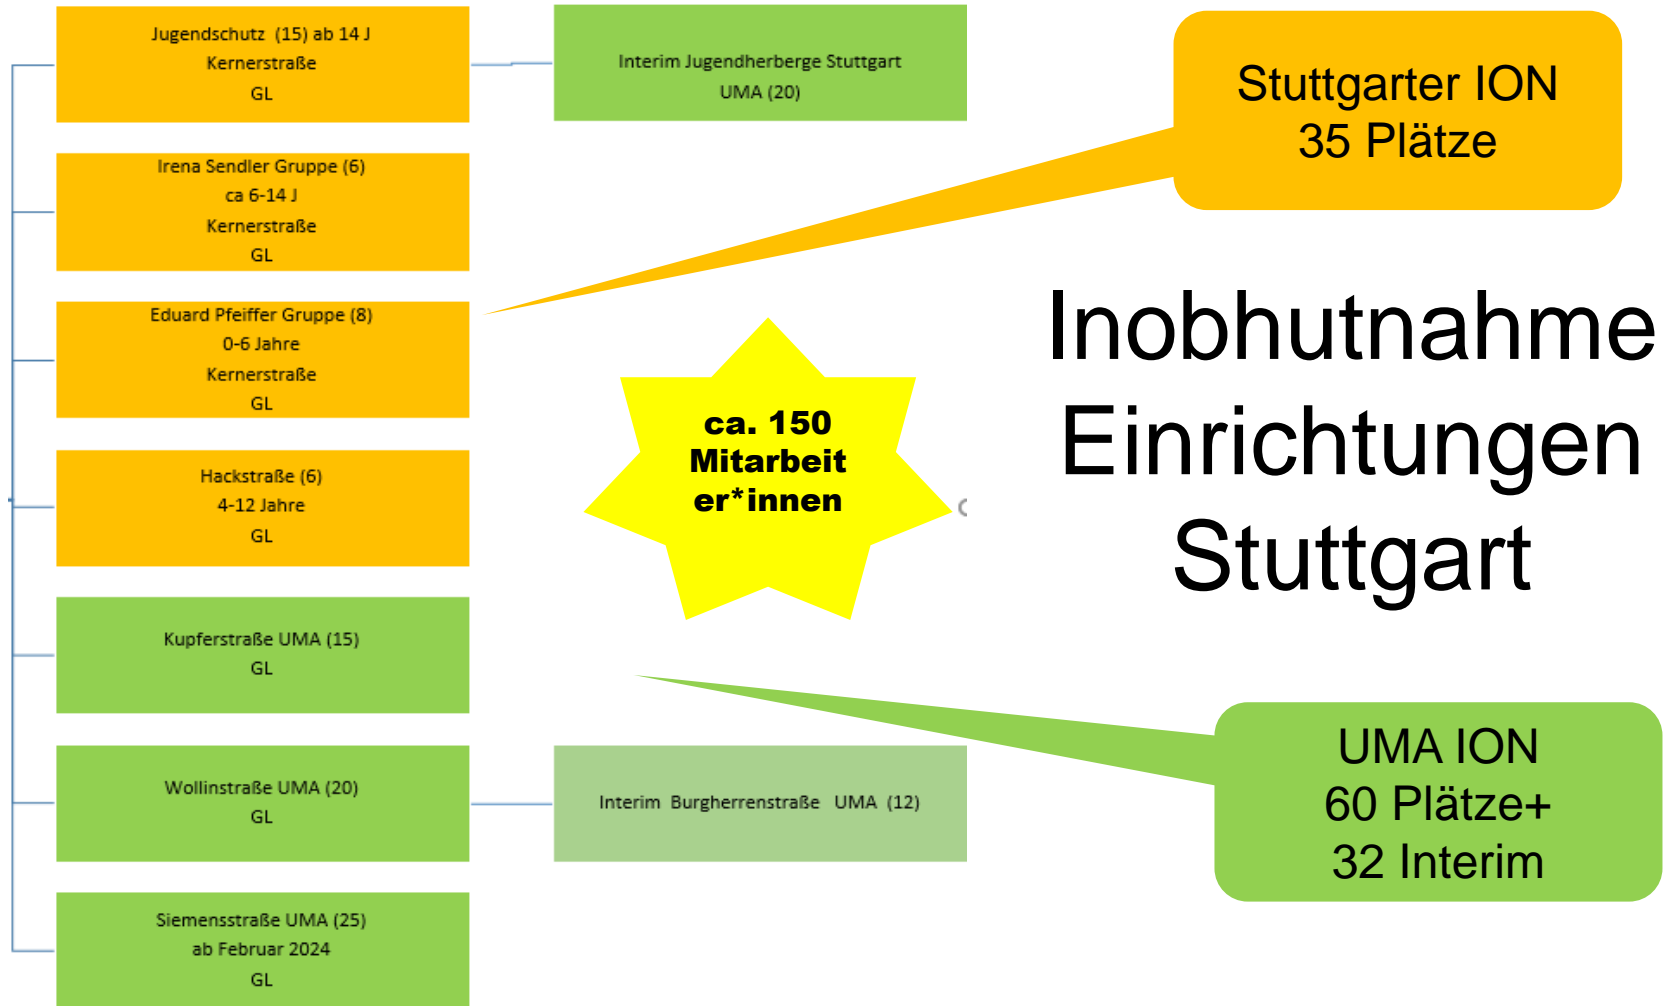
Jugendschutz (15) ab 14 J
Kernerstraße
GL

Interim Jugendherberge Stuttgart
UMA (20)

Stuttgarter ION
35 Plätze

Irena Sendler Gruppe (6)
ca 6-14 J
Kernerstraße
GL

Eduard Pfeiffer Gruppe (8)
0-6 Jahre
Kernerstraße
GL

ca. 150 Mitarbeiter*innen

Inobhutnahme Einrichtungen Stuttgart

Hackstraße (6)
4-12 Jahre
GL

Kupferstraße UMA (15)
GL

Wollinstraße UMA (20)
GL

Interim Burgherrenstraße UMA (12)

UMA ION
60 Plätze+
32 Interim

Siemensstraße UMA (25)
ab Februar 2024
GL